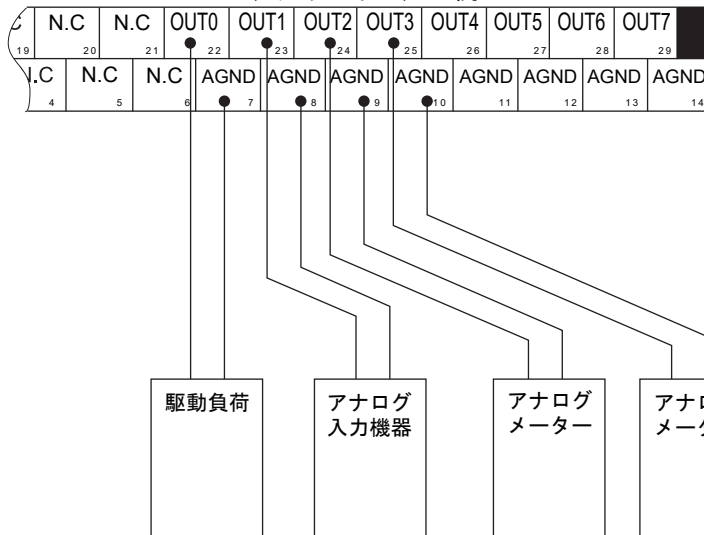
| C | N.C | N.C | OUT0 | OUT1 | OUT2 | OUT3 | OUT4 | OUT5 | OUT6 | OUT7 |
|---|---|---|---|---|---|---|---|---|---|---|
| 19 | 20 | 21 | 22 | 23 | 24 | 25 | 26 | 27 | 28 | 29 |

| .C | N.C | N.C | AGND | AGND | AGND | AGND | AGND | AGND | AGND | AGND |
|---|---|---|---|---|---|---|---|---|---|---|
| 4 | 5 | 6 | 7 | 8 | 9 | 10 | 11 | 12 | 13 | 14 |

駆動負荷

アナログ
入力機器

アナログ
メーター

アナロ
メータ